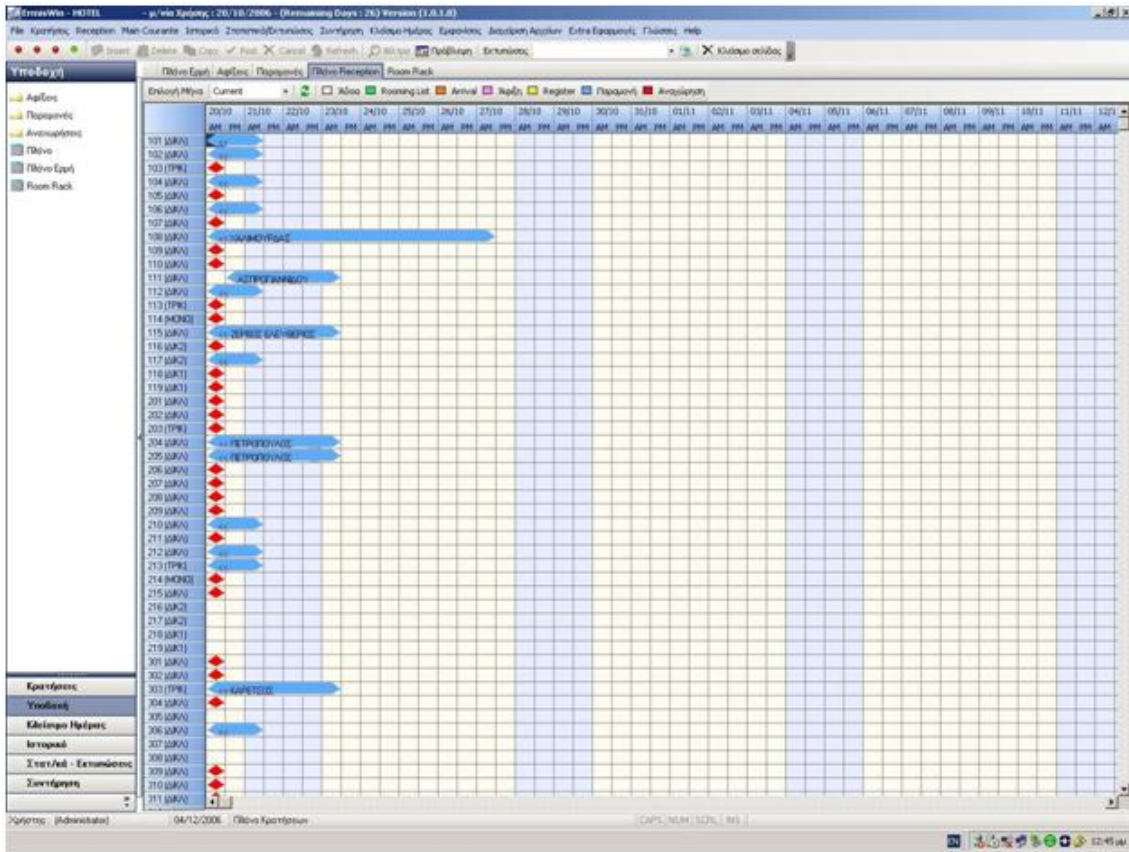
ErmesWin - HOTEL - μ/νία Χρήσης : 20/10/2006 - (Remaining Days : 26) Version (1.0.1.0)

File Κρατήσεις Reception Main Courante Ιστορικό Στατιστικά/Εκτυπώσεις Συντήρηση Κλείσιμο Ημέρας Εργαλεία Διαχείριση Αρχείων Extra Εφαρμογές Γλώσσες Help

Insert Delete Copy Post Cancel Refresh Πλάνο Προβολή Εκτυπώσεις Κλείσιμο σελίδας

Υποδοχή

Αφίξεις
Παραμονές
Αναχωρήσεις
Πλάνο
Πλάνο Ερμή
Room Rack

Πλάνο Ερμή | Αφίξεις | Παραμονές | Πλάνο Reception | Room Rack

Επιλογή Μήνα Current | Χώρος | Rooming List | Arrival | Αφίξη | Register | Παραμονή | Αναχώρηση

20/10 21/10 22/10 23/10 24/10 25/10 26/10 27/10 28/10 29/10 30/10 31/10 01/11 02/11 03/11 04/11 05/11 06/11 07/11 08/11 09/11 10/11 11/11 12/1

AM PM AM PM AM PM AM PM AM PM AM PM AM PM AM PM AM PM AM PM AM PM AM PM AM PM AM PM AM PM AM PM AM PM AM PM AM PM AM PM AM PM AM PM AM PM AM

101 (ΔΙΚΛ)
102 (ΔΙΚΛ)
103 (ΤΡΙΚ)
104 (ΔΙΚΛ)
105 (ΔΙΚΛ)
106 (ΔΙΚΛ)
107 (ΔΙΚΛ)
108 (ΔΙΚΛ) ΚΑΛΑΜΟΥΡΔΑΣ
109 (ΔΙΚΛ)
110 (ΔΙΚΛ)
111 (ΔΙΚΛ) ΑΣΤΡΟΓΙΑΝΝΙΔΟΥ
112 (ΔΙΚΛ)
113 (ΤΡΙΚ)
114 (ΜΟΝΟ)
115 (ΔΙΚΛ) ΖΕΡΒΟΣ ΕΛΕΥΘΕΡΙΟΣ
116 (ΔΙΚ2)
117 (ΔΙΚ2)
118 (ΔΙΚ1)
119 (ΔΙΚ1)
201 (ΔΙΚΛ)
202 (ΔΙΚΛ)
203 (ΤΡΙΚ)
204 (ΔΙΚΛ) ΠΕΤΡΟΠΟΥΛΟΣ
205 (ΔΙΚΛ) ΠΕΤΡΟΠΟΥΛΟΣ
206 (ΔΙΚΛ)
207 (ΔΙΚΛ)
208 (ΔΙΚΛ)
209 (ΔΙΚΛ)
210 (ΔΙΚΛ)
211 (ΔΙΚΛ)
212 (ΔΙΚΛ)
213 (ΤΡΙΚ)
214 (ΜΟΝΟ)
215 (ΔΙΚΛ)
216 (ΔΙΚ2)
217 (ΔΙΚ2)
218 (ΔΙΚ1)
219 (ΔΙΚ1)
301 (ΔΙΚΛ)
302 (ΔΙΚΛ)
303 (ΤΡΙΚ) ΚΑΡΕΤΣΟΣ
304 (ΔΙΚΛ)
305 (ΔΙΚΛ)
306 (ΔΙΚΛ)
307 (ΔΙΚΛ)
308 (ΔΙΚΛ)
309 (ΔΙΚΛ)
310 (ΔΙΚΛ)
311 (ΔΙΚΛ)

Κρατήσεις
Υποδοχή
Κλείσιμο Ημέρας
Ιστορικό
Στατ/κά - Εκτυπώσεις
Συντήρηση

Χρήστης : (Administrator) 04/12/2006 Πλάνο Κρατήσεων CAPS NUM SCRL INS

12:45 μμ